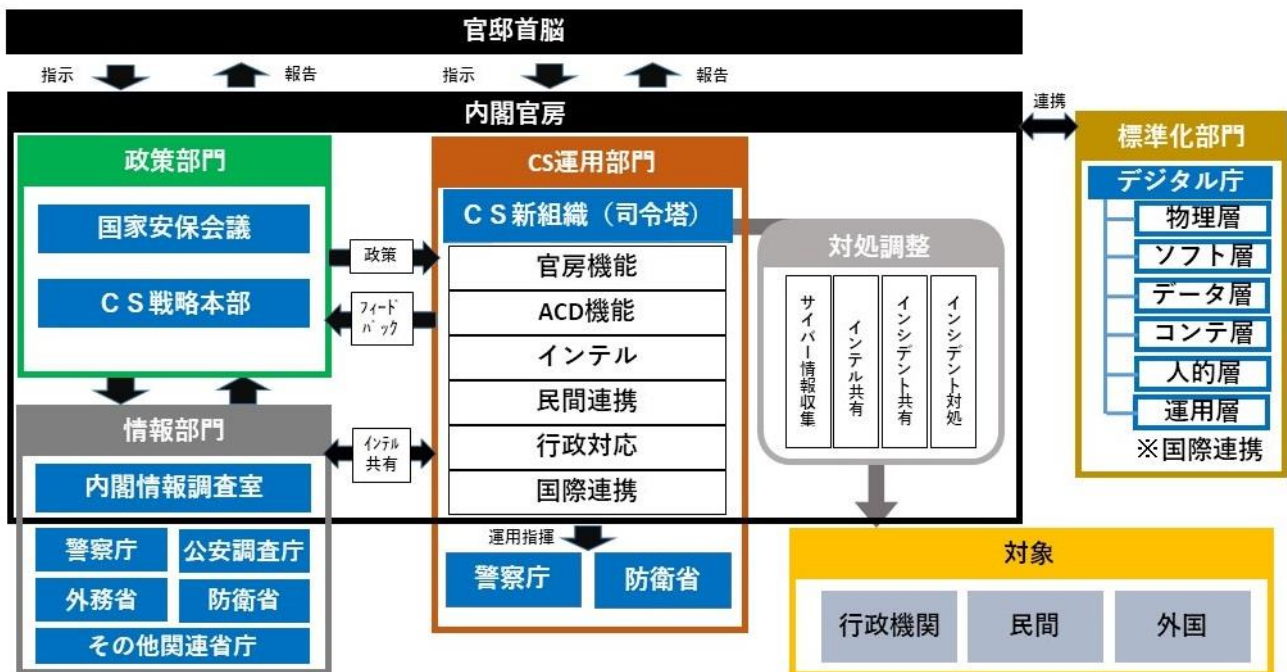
官邸首脳

指示 報告 指示 報告

内閣官房

連携

政策部門

国家安保会議

ＣＳ戦略本部

政策

フィードバック

CS運用部門

ＣＳ新組織（司令塔）

官房機能

ACD機能

インテル

民間連携

行政対応

国際連携

対処調整

サイバー情報収集

インテル共有

インシデント共有

インシデント対処

標準化部門

デジタル庁

物理層

ソフト層

データ層

コンテ層

人的層

運用層

※国際連携

情報部門

インテル共有

内閣情報調査室

警察庁

公安調査庁

外務省

防衛省

その他関連省庁

運用指揮

警察庁

防衛省

対象

行政機関

民間

外国